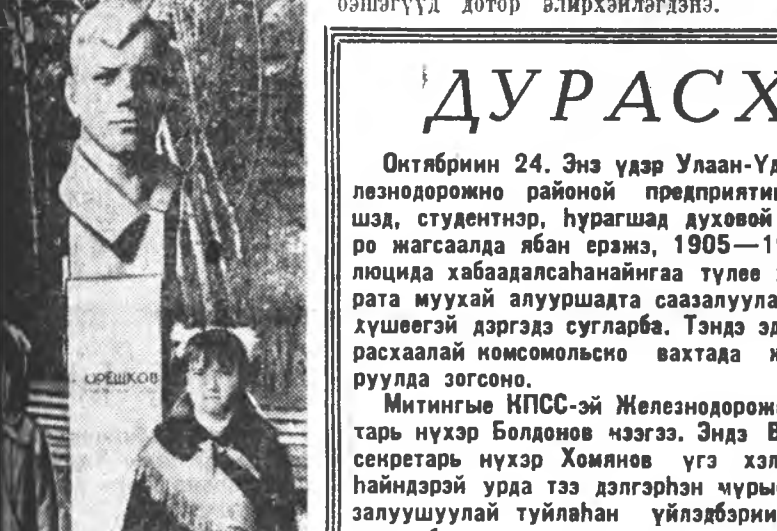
оэшэгүүд дотор элирхэйлэгдэнэ.

ДУРАСХ

ОРЕШКОВ

Октябриин 24. Энэ үдэр Улаан-Үд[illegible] лезнодорожно районой предприяти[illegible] шэд, студентнэр, һурагшад духовой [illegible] ро жагсаалда ябан ерэжэ, 1905—1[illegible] люцида хабаадалсаһанайнгаа түлөө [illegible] рата муухай алууршадта саазалуула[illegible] хүшөөгэй дэргэдэ сугларба. Тэндэ эд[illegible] расхаалай комсомольско вахтада х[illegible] руулда зогсоно.

Митингые КПСС-эй Железнодорож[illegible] тарь нүхэр Болдонов нээгээ. Эндэ В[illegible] секретарь нүхэр Хомянов үгэ хэл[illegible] һайндэрэй урда тээ дэлгэрһэн чүры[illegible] залуушуулай түйлаһан үйлэдбэрии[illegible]